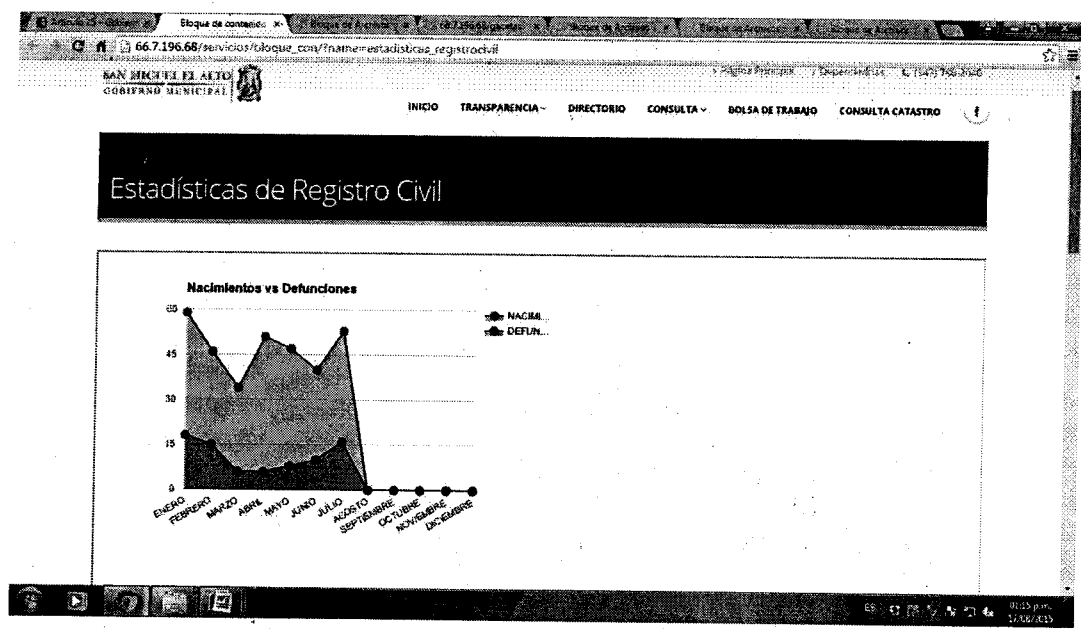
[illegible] | Bloque de contenido | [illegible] | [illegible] | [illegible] | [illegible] | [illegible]

66.7.196.68/servicios/bloque_con/?name=estadisticas_registrocivil

SAN MIGUEL EL ALTO
GOBIERNO MUNICIPAL

Página Principal | Dependencias | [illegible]

INICIO TRANSPARENCIA DIRECTORIO CONSULTA BOLSA DE TRABAJO CONSULTA CATASTRO

Estadísticas de Registro Civil

Nacimientos vs Defunciones

NACIMI...
DEFUN...

60
45
30
15
0

ENERO FEBRERO MARZO ABRIL MAYO JUNIO JULIO AGOSTO SEPTIEMBRE OCTUBRE NOVIEMBRE DICIEMBRE

ES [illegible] p.m. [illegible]/2015